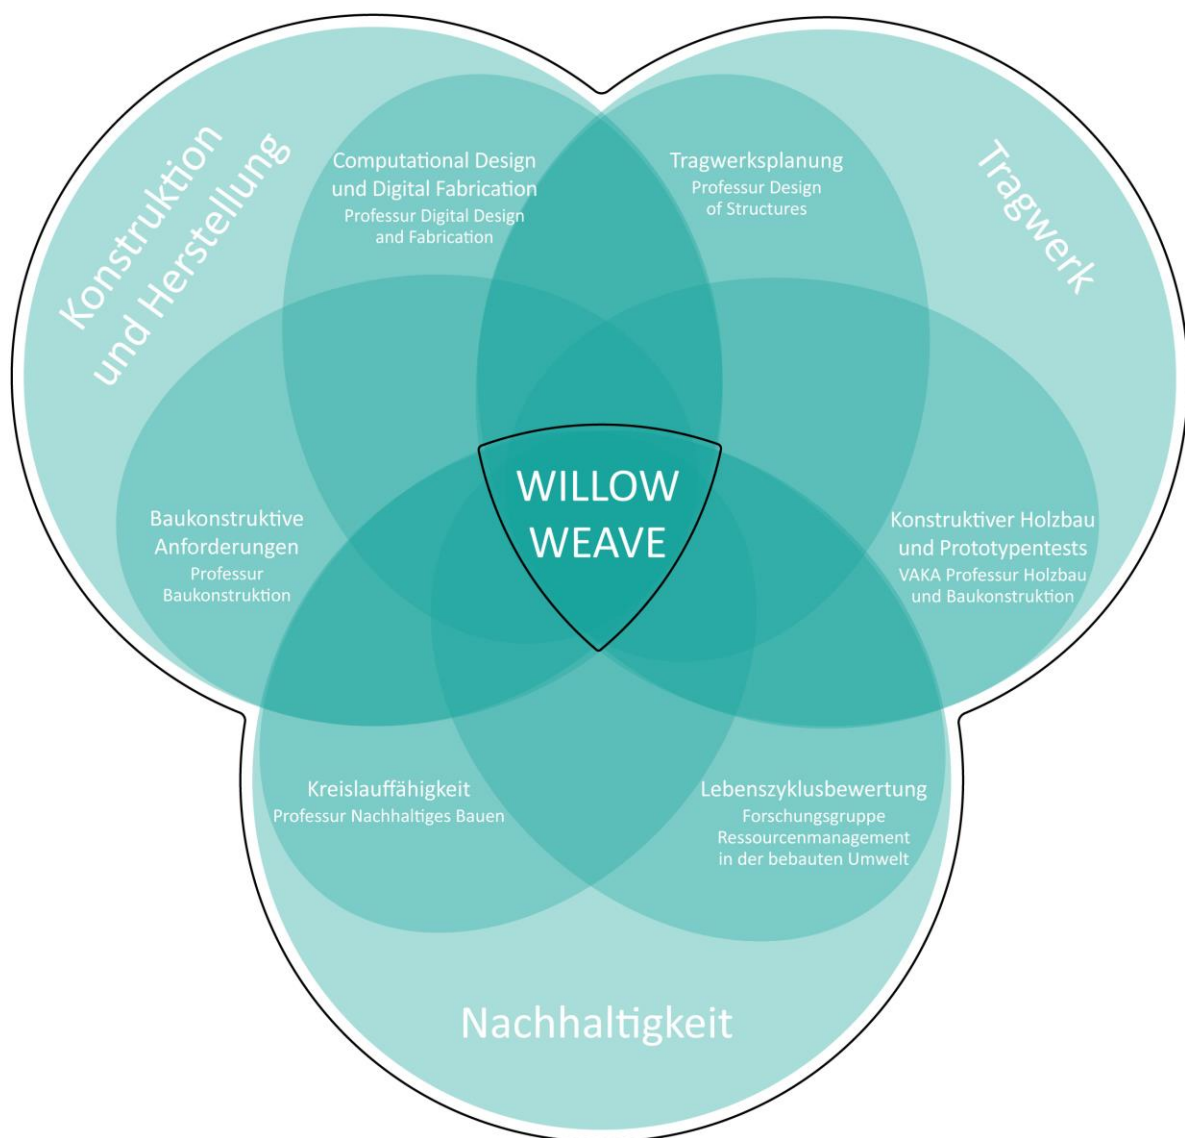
Konstruktion und Herstellung

Computational Design und Digital Fabrication
Professur Digital Design and Fabrication

Tragwerksplanung
Professur Design of Structures

Tragwerk

Baukonstruktive Anforderungen
Professur Baukonstruktion

WILLOW WEAVE

Konstruktiver Holzbau und Prototypentests
VAKA Professur Holzbau und Baukonstruktion

Kreislauffähigkeit
Professur Nachhaltiges Bauen

Lebenszyklusbewertung
Forschungsgruppe Ressourcenmanagement in der bebauten Umwelt

Nachhaltigkeit